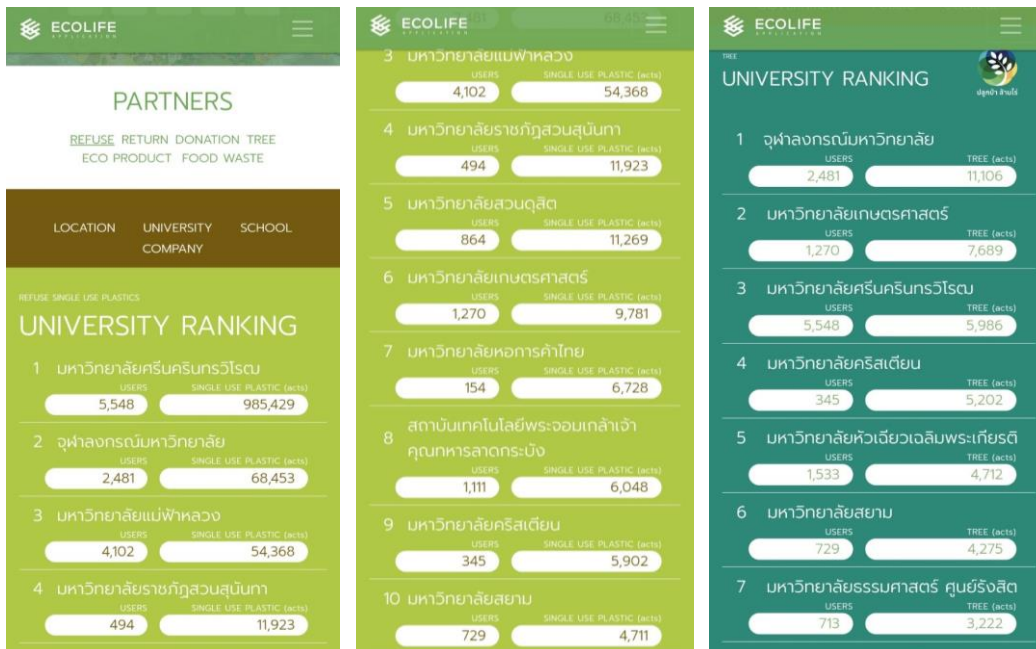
ECOLIFE
APPLICATION

PARTNERS

REFUSE RETURN DONATION TREE
ECO PRODUCT FOOD WASTE

LOCATION UNIVERSITY SCHOOL
COMPANY

REFUSE SINGLE USE PLASTICS
UNIVERSITY RANKING

1 มหาวิทยาลัยศรีนครินทรวิโรฒ
USERS 5,548 SINGLE USE PLASTIC (acts) 985,429

2 จุฬาลงกรณ์มหาวิทยาลัย
USERS 2,481 SINGLE USE PLASTIC (acts) 68,453

3 มหาวิทยาลัยแม่ฟ้าหลวง
USERS 4,102 SINGLE USE PLASTIC (acts) 54,368

4 มหาวิทยาลัยราชภัฏสวนสุนันทา
USERS 494 SINGLE USE PLASTIC (acts) 11,923

ECOLIFE
APPLICATION

3 มหาวิทยาลัยแม่ฟ้าหลวง
USERS 4,102 SINGLE USE PLASTIC (acts) 54,368

4 มหาวิทยาลัยราชภัฏสวนสุนันทา
USERS 494 SINGLE USE PLASTIC (acts) 11,923

5 มหาวิทยาลัยสวนดุสิต
USERS 864 SINGLE USE PLASTIC (acts) 11,269

6 มหาวิทยาลัยเกษตรศาสตร์
USERS 1,270 SINGLE USE PLASTIC (acts) 9,781

7 มหาวิทยาลัยหอการค้าไทย
USERS 154 SINGLE USE PLASTIC (acts) 6,728

8 สถาบันเทคโนโลยีพระจอมเกล้าเจ้าคุณทหารลาดกระบัง
USERS 1,111 SINGLE USE PLASTIC (acts) 6,048

9 มหาวิทยาลัยคริสเตียน
USERS 345 SINGLE USE PLASTIC (acts) 5,902

10 มหาวิทยาลัยสยาม
USERS 729 SINGLE USE PLASTIC (acts) 4,711

ECOLIFE
APPLICATION

TREE
UNIVERSITY RANKING
ปลูกป่า ล้านไร่

1 จุฬาลงกรณ์มหาวิทยาลัย
USERS 2,481 TREE (acts) 11,106

2 มหาวิทยาลัยเกษตรศาสตร์
USERS 1,270 TREE (acts) 7,689

3 มหาวิทยาลัยศรีนครินทรวิโรฒ
USERS 5,548 TREE (acts) 5,986

4 มหาวิทยาลัยคริสเตียน
USERS 345 TREE (acts) 5,202

5 มหาวิทยาลัยหัวเฉียวเฉลิมพระเกียรติ
USERS 1,533 TREE (acts) 4,712

6 มหาวิทยาลัยสยาม
USERS 729 TREE (acts) 4,275

7 มหาวิทยาลัยธรรมศาสตร์ ศูนย์รังสิต
USERS 713 TREE (acts) 3,222